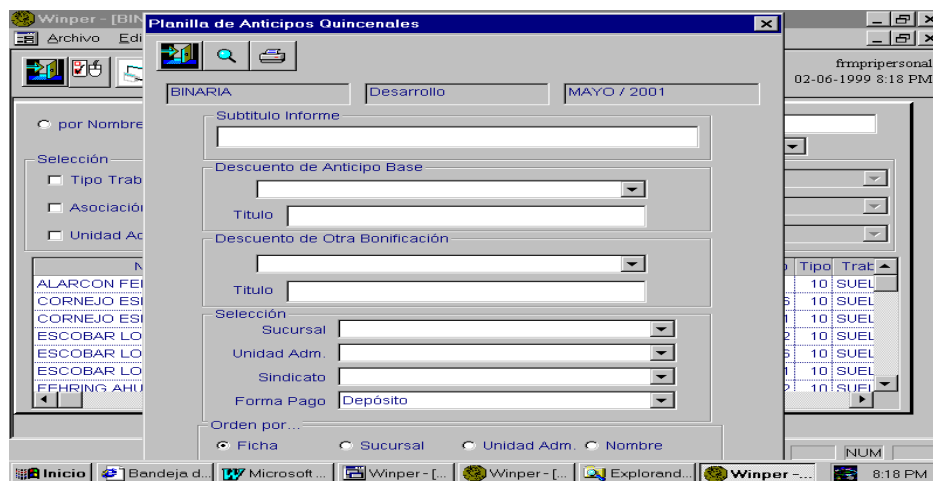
Winper - [BIN
Archivo Edi
frmpripersonal
02-06-1999 8:18 PM
por Nombre
Selección
Tipo Trab
Asociación
Unidad Ad
N
ALARCON FEI
CORNEJO ESI
CORNEJO ESI
ESCOBAR LO
ESCOBAR LO
ESCOBAR LO
EFHRING AHU
Tipo Trab
10 SUEL
10 SUEL
10 SUEL
10 SUEL
10 SUEL
10 SUEL
10 SUEL
NUM

Planilla de Anticipos Quincenales
BINARIA
Desarrollo
MAYO / 2001
Subtitulo Informe
Descuento de Anticipo Base
Titulo
Descuento de Otra Bonificación
Titulo
Selección
Sucursal
Unidad Adm.
Sindicato
Forma Pago Depósito
Orden por...
Ficha
Sucursal
Unidad Adm.
Nombre

Inicio | Bandeja d... | Microsoft ... | Winper - [... | Winper - [... | Explorand... | Winper -... | 8:18 PM